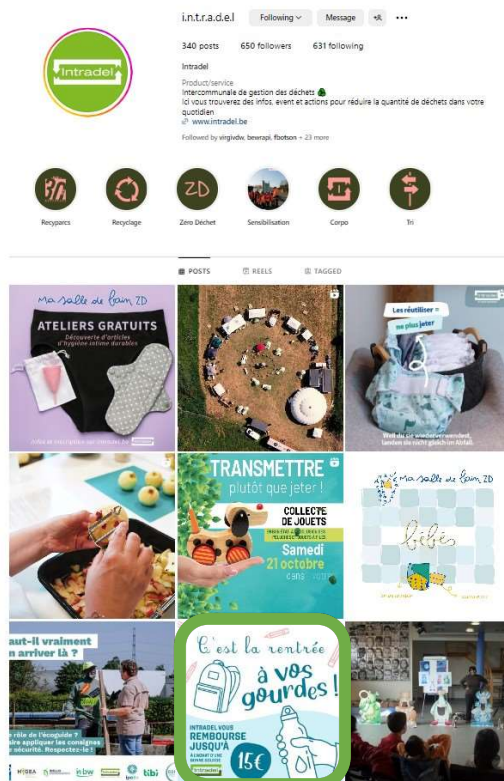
Intradel

i.n.t.r.a.d.e.l Following Message

340 posts 650 followers 631 following

Intradel

Product/service

Intercommunale de gestion des déchets 🌲

Ici vous trouverez des infos, event et actions pour réduire la quantité de déchets dans votre quotidien

www.intradel.be

Followed by virgivdw, bewrapi, fbotson + 23 more

Recyparcs Recyclage ZD Zéro Déchet Sensibilisation Corpo Tri

POSTS REELS TAGGED

Ma salle de bain ZD

ATELIERS GRATUITS

Découverte d'articles d'hygiène intime durables

Infos et inscription sur intradel.be

Les réutiliser = ne plus jeter

Wat du ne wiederverwendest, landen de nicht gleich im Abfall.

TRANSMETTRE plutôt que jeter !

COLLECTE DE JOUETS

Samedi 21 octobre

Ma salle de bain ZD

bébé

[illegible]aut-il vraiment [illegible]n arriver là ?

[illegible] rôle de l'écoguide ? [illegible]ire appliquer les consignes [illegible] sécurité. Respectez-le !

C'est la rentrée à vos gourdes !

INTRADEL VOUS REMBOURSE JUSQU'À 15€

intradel